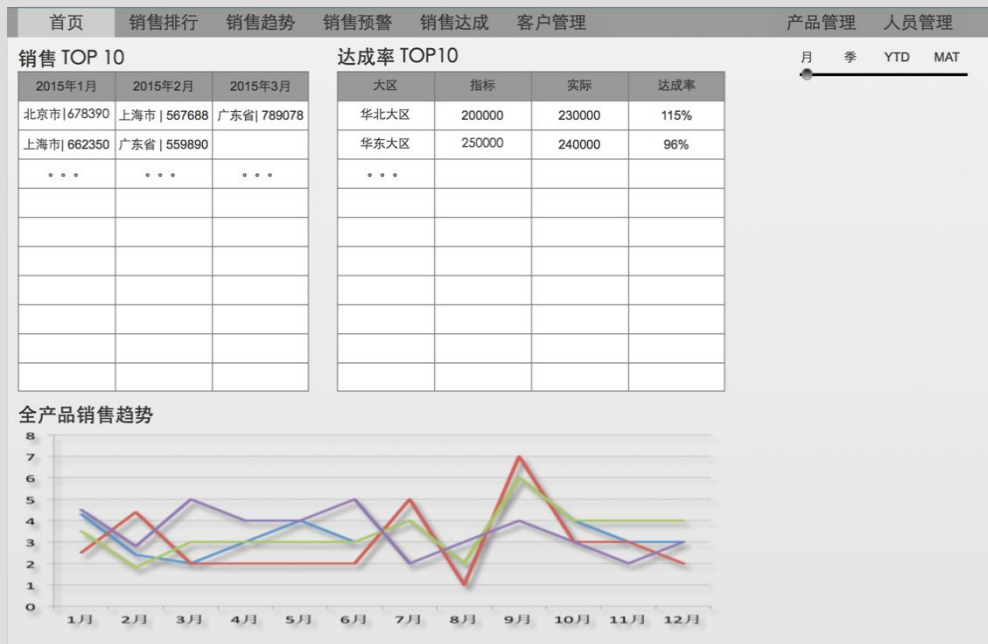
首页 销售排行 销售趋势 销售预警 销售达成 客户管理 产品管理 人员管理

销售 TOP 10

| 2015年1月 | 2015年2月 | 2015年3月 |
|---|---|---|
| 北京市\|678390 | 上海市 \| 567688 | 广东省\| 789078 |
| 上海市\| 662350 | 广东省 \| 559890 | |
| • • • | • • • | • • • |
| | | |
| | | |
| | | |
| | | |
| | | |
| | | |
| | | |

达成率 TOP10

| 大区 | 指标 | 实际 | 达成率 |
|---|---|---|---|
| 华北大区 | 200000 | 230000 | 115% |
| 华东大区 | 250000 | 240000 | 96% |
| • • • | | | |
| | | | |
| | | | |
| | | | |
| | | | |
| | | | |
| | | | |
| | | | |

月 季 YTD MAT

全产品销售趋势

8
7
6
5
4
3
2
1
0
1月 2月 3月 4月 5月 6月 7月 8月 9月 10月 11月 12月